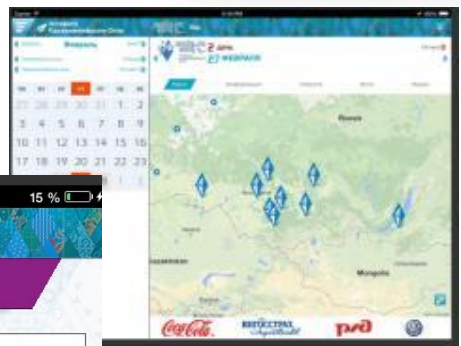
Февраль

| ПН | ВТ | СР | ЧТ | ПТ | СБ | ВС |
|---|---|---|---|---|---|---|
| 27 | 28 | 29 | 30 | 31 | 1 | 2 |
| 3 | 4 | 5 | 6 | 7 | 8 | 9 |
| 10 | 11 | 12 | 13 | 14 | 15 | 16 |
| 17 | 18 | 19 | 20 | 21 | 22 | 23 |

2 ДНЯ
27 ФЕВРАЛЯ

Russia

Mongolia

15 %

Coca-Cola

РЖД